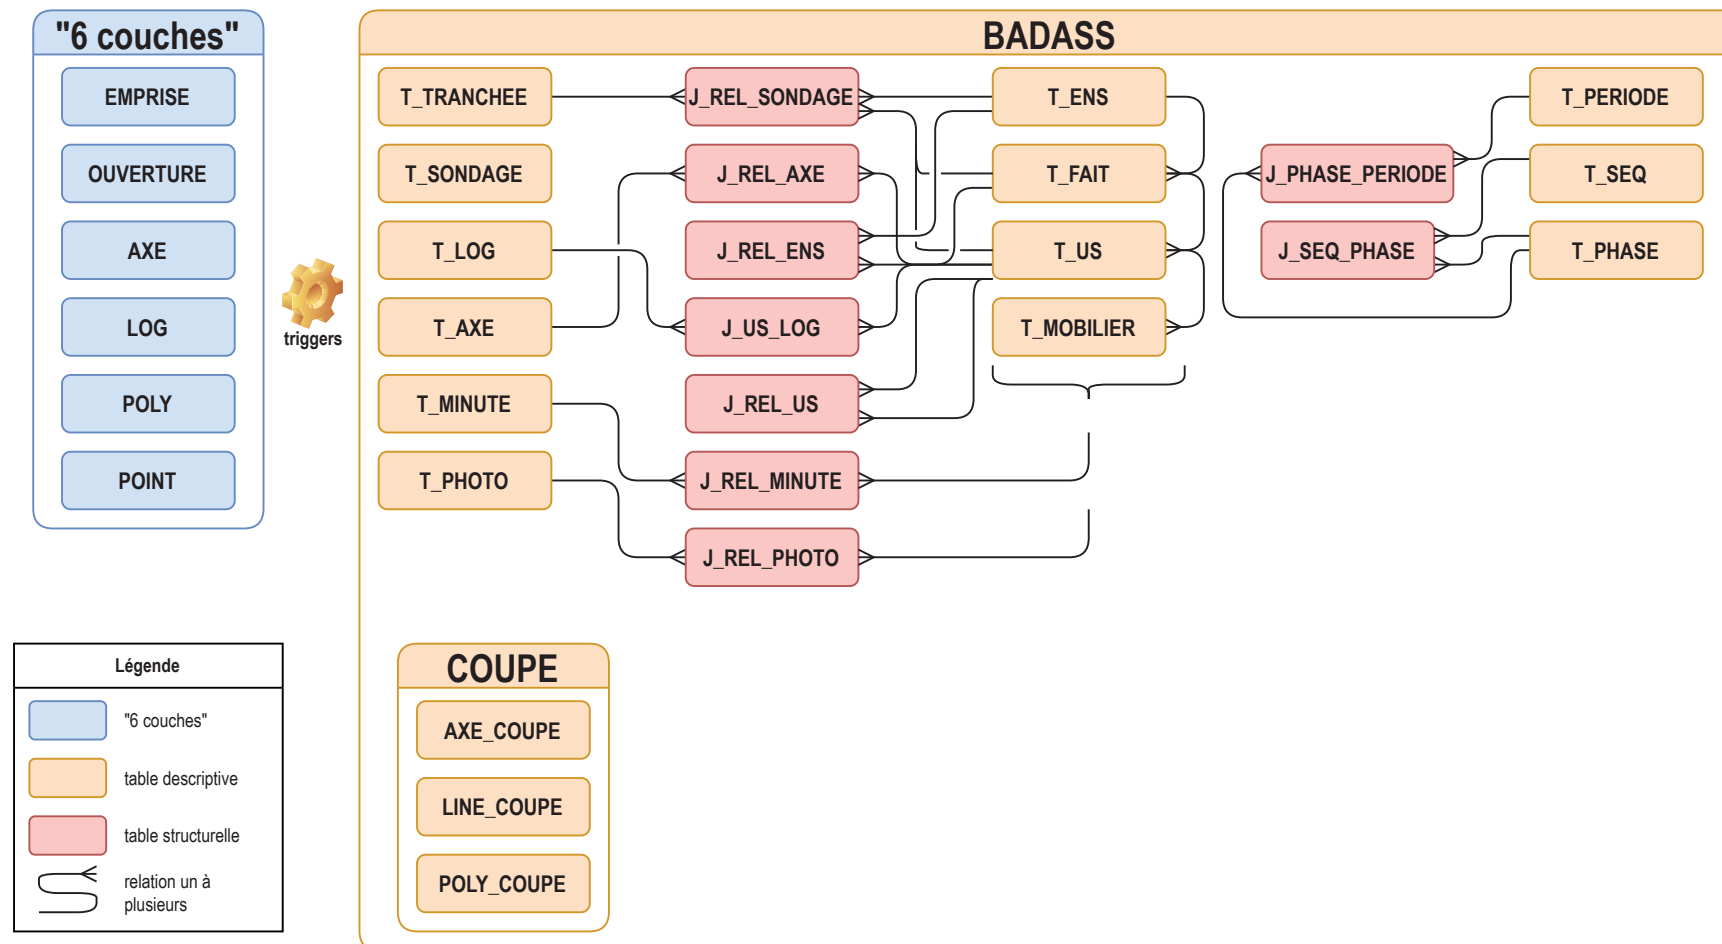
"6 couches"

EMPRISE

OUVERTURE

AXE

LOG

POLY

POINT

triggers

BADASS

T_TRANCHEE

T_SONDAGE

T_LOG

T_AXE

T_MINUTE

T_PHOTO

J_REL_SONDAGE

J_REL_AXE

J_REL_ENS

J_US_LOG

J_REL_US

J_REL_MINUTE

J_REL_PHOTO

T_ENS

T_FAIT

T_US

T_MOBILIER

J_PHASE_PERIODE

J_SEQ_PHASE

T_PERIODE

T_SEQ

T_PHASE

Légende

"6 couches"

table descriptive

table structurelle

relation un à plusieurs

COUPE

AXE_COUPE

LINE_COUPE

POLY_COUPE